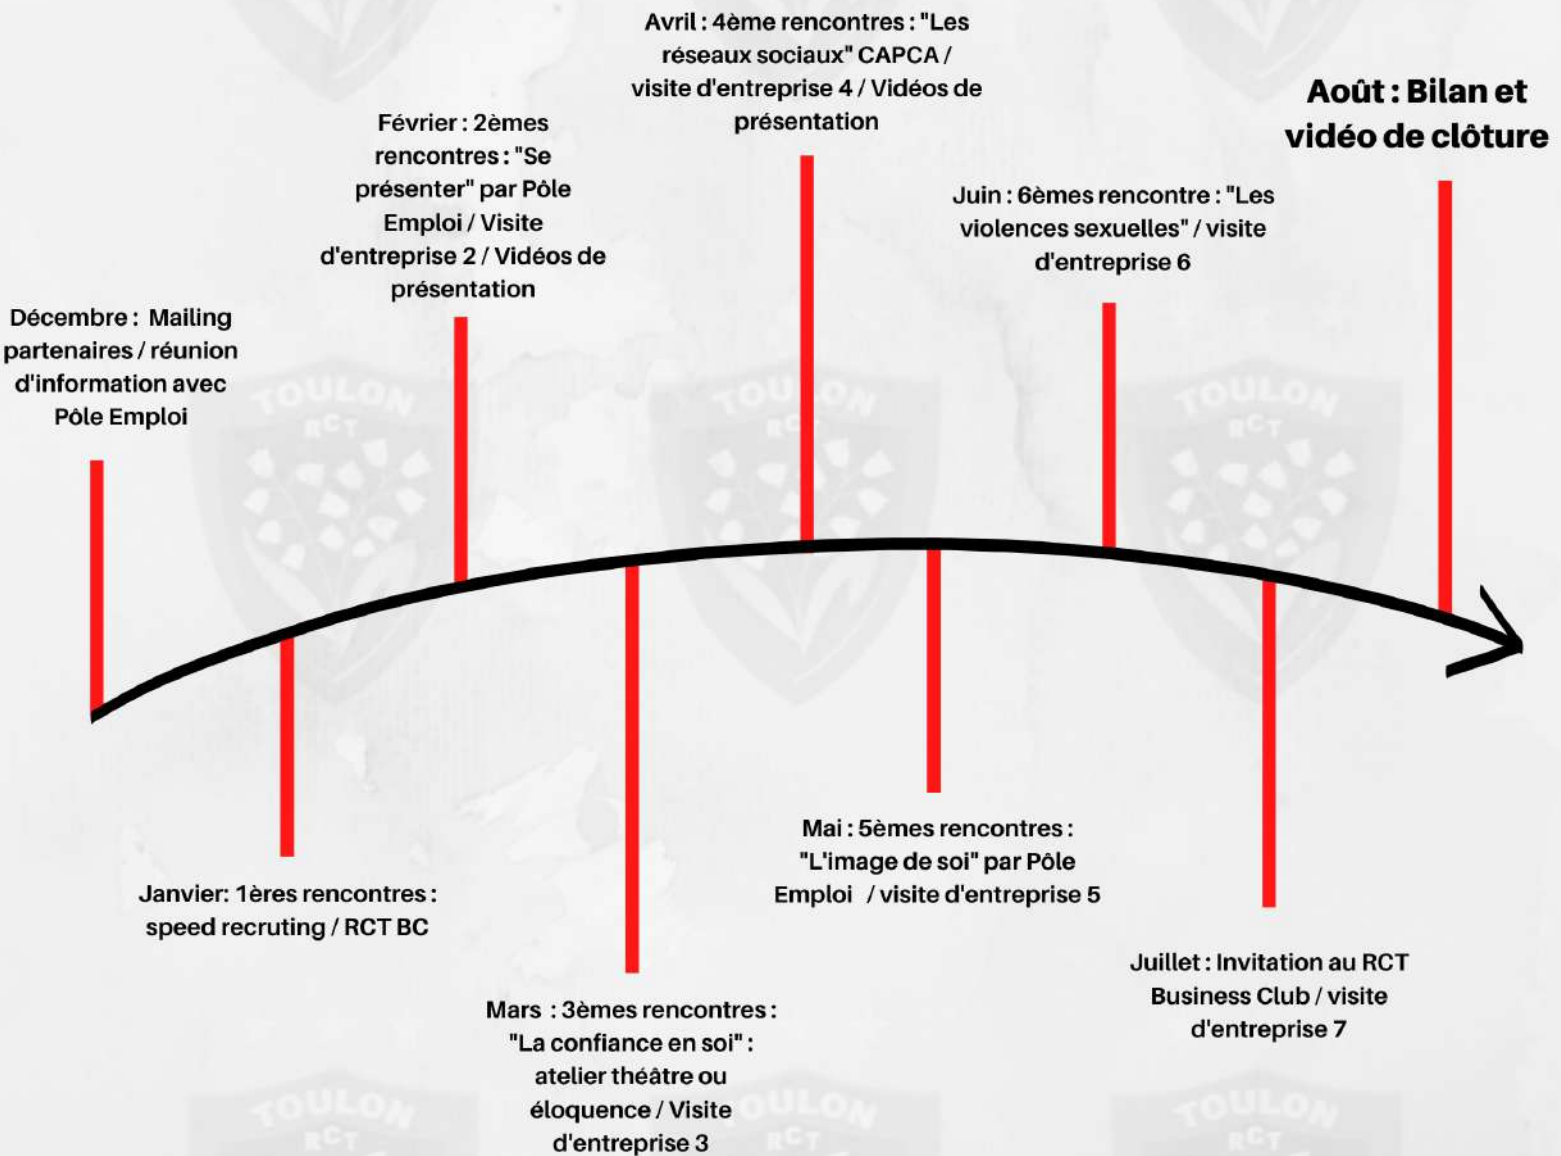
Avril : 4ème rencontres : "Les réseaux sociaux" CAPCA / visite d'entreprise 4 / Vidéos de présentation

Février : 2èmes rencontres : "Se présenter" par Pôle Emploi / Visite d'entreprise 2 / Vidéos de présentation

Août : Bilan et vidéo de clôture

Juin : 6èmes rencontre : "Les violences sexuelles" / visite d'entreprise 6

Décembre : Mailing partenaires / réunion d'information avec Pôle Emploi

TOULON RCT

Mai : 5èmes rencontres : "L'image de soi" par Pôle Emploi / visite d'entreprise 5

Janvier: 1ères rencontres : speed recruting / RCT BC

Juillet : Invitation au RCT Business Club / visite d'entreprise 7

Mars : 3èmes rencontres : "La confiance en soi" : atelier théâtre ou éloquence / Visite d'entreprise 3